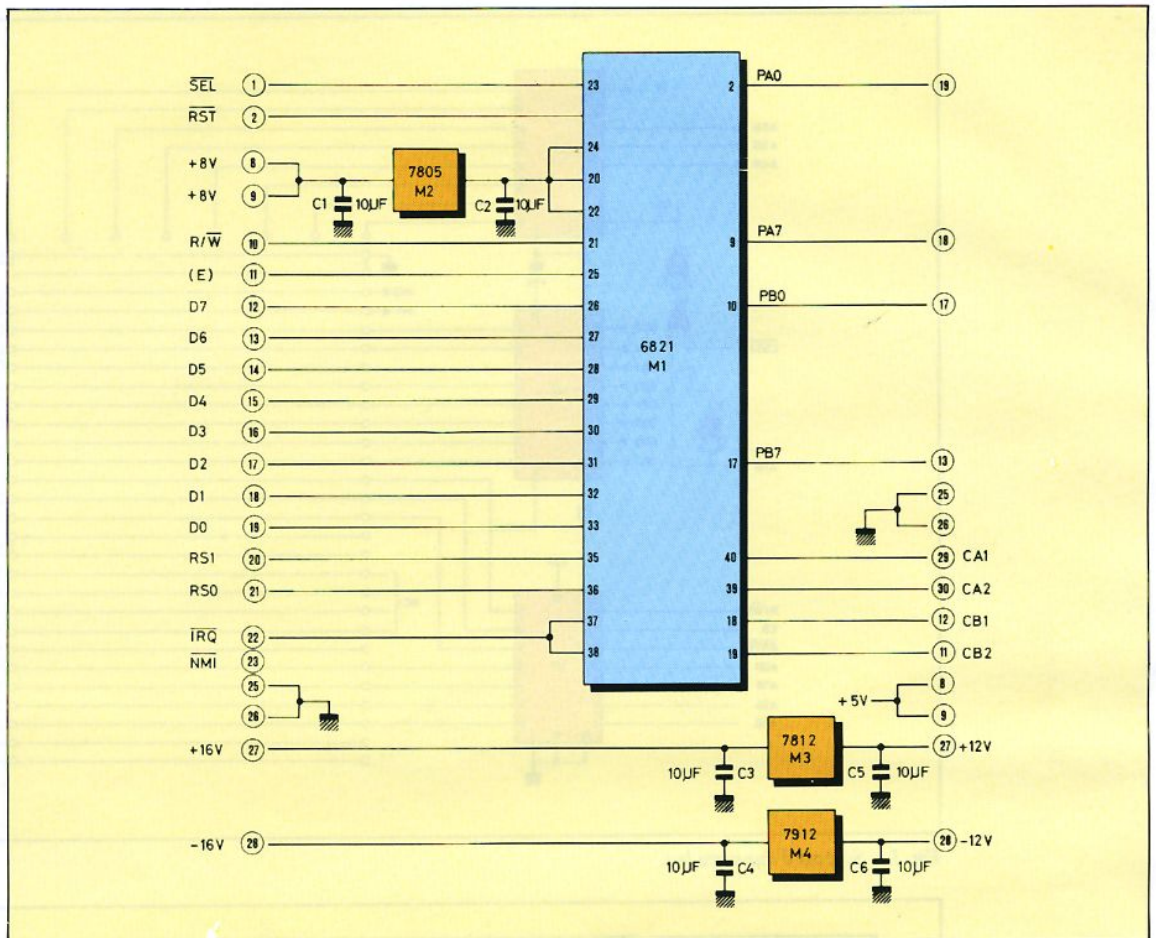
$\overline{SEL}$ 1 23
$\overline{RST}$ 2
+8V 8
+8V 9
C1 10µF
7805 M2
C2 10µF
24
20
22
R/$\overline{W}$ 10 21
(E) 11 25
D7 12 26
D6 13 27
D5 14 28
D4 15 29
D3 16 30
D2 17 31
D1 18 32
D0 19 33
RS1 20 35
RS0 21 36
$\overline{IRQ}$ 22 37
38
$\overline{NMI}$ 23
25
26

6821
M1

2 PA0 19
9 PA7 18
10 PB0 17
17 PB7 13
25
26
40 29 CA1
39 30 CA2
18 12 CB1
19 11 CB2
+5V 8
9

+16V 27
10µF C3
7812 M3
C5 10µF
27 +12V

−16V 28
10µF C4
7912 M4
C6 10µF
28 −12V